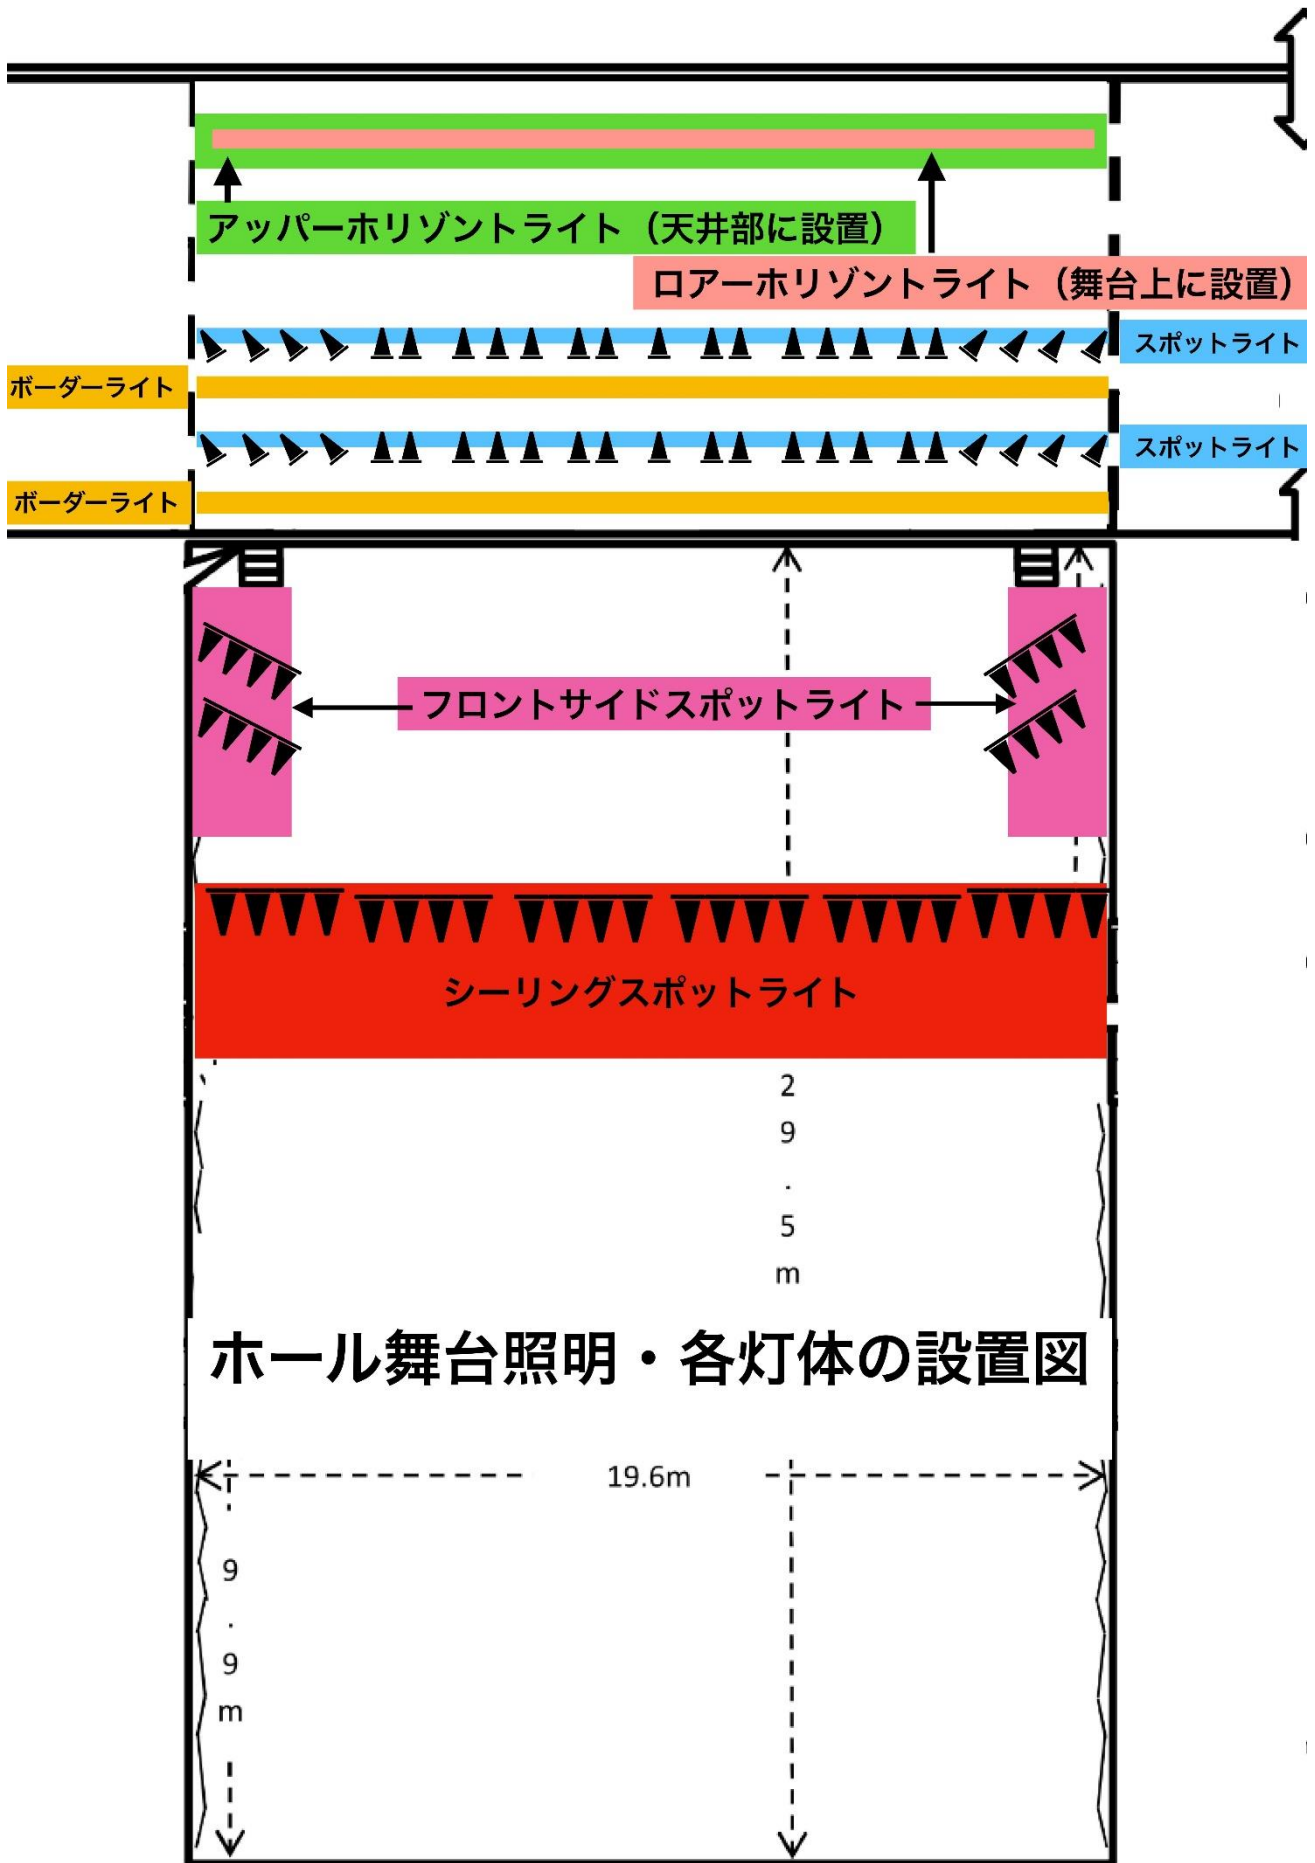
アッパーホリゾントライト（天井部に設置）

ロアーホリゾントライト（舞台上に設置）

スポットライト

ボーダーライト

スポットライト

ボーダーライト

フロントサイドスポットライト

シーリングスポットライト

29.5m

ホール舞台照明・各灯体の設置図

19.6m

9.9m